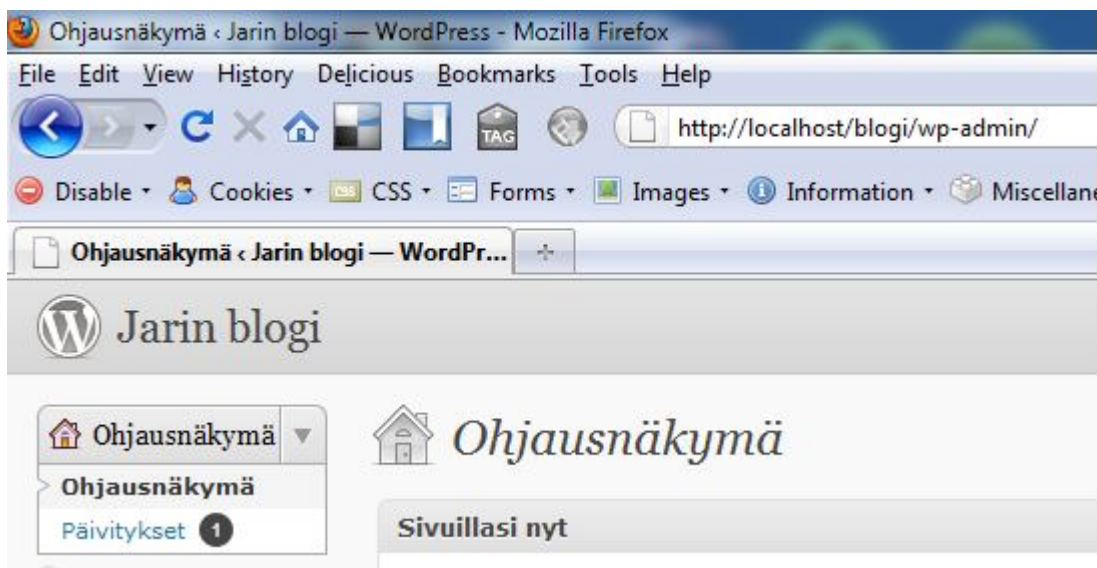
Ohjausnäkymä ‹ Jarin blogi — WordPress - Mozilla Firefox

File Edit View History Delicious Bookmarks Tools Help

TAG http://localhost/blogi/wp-admin/

Disable Cookies CSS Forms Images Information Miscellane

Ohjausnäkymä ‹ Jarin blogi — WordPr...

Jarin blogi

Ohjausnäkymä

Ohjausnäkymä

Ohjausnäkymä

Päivitykset 1

Sivuillasi nyt